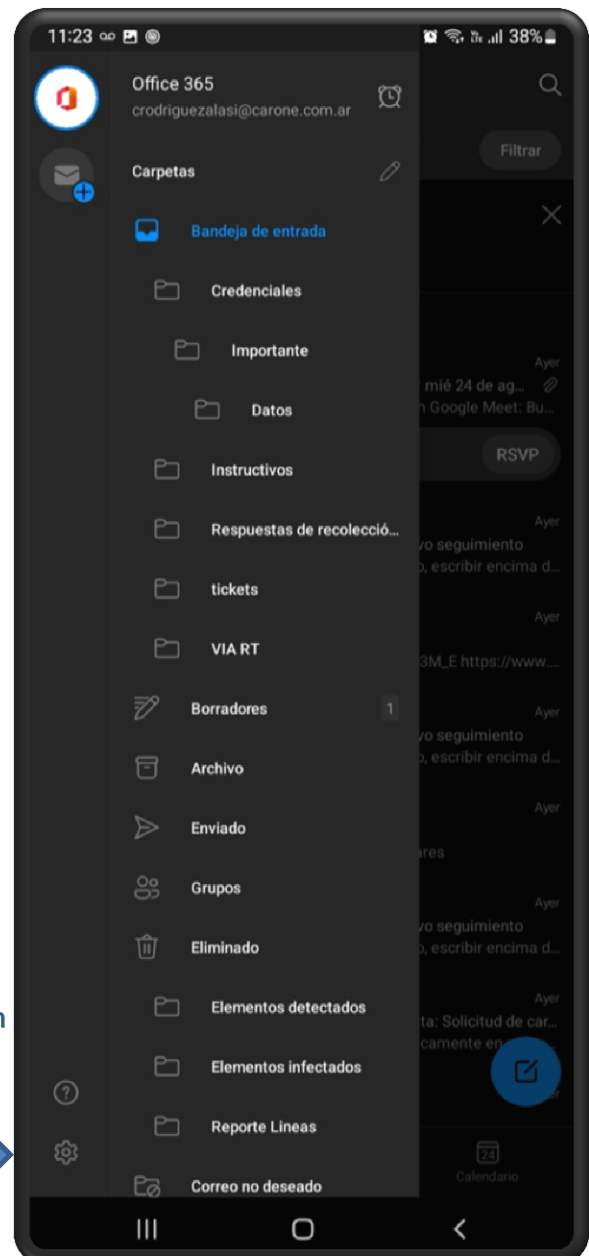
11:23 38%

Office 365
crodriguezalasi@carone.com.ar

Filtrar

Carpetas

Bandeja de entrada

Credenciales

Importante

Datos

Instructivos

Respuestas de recolecció...

tickets

VIA RT

Borradores 1

Archivo

Enviado

Grupos

Eliminado

Elementos detectados

Elementos infectados

Reporte Lineas

Correo no deseado

Ayer
mié 24 de ag...
n Google Meet: Bu...

RSVP

Ayer
vo seguimiento
o, escribir encima d...

Ayer
3M_E https://www....

Ayer
vo seguimiento
o, escribir encima d...

Ayer
ares

Ayer
vo seguimiento
o, escribir encima d...

Ayer
ta: Solicitud de car...
camente en

24
Calendario